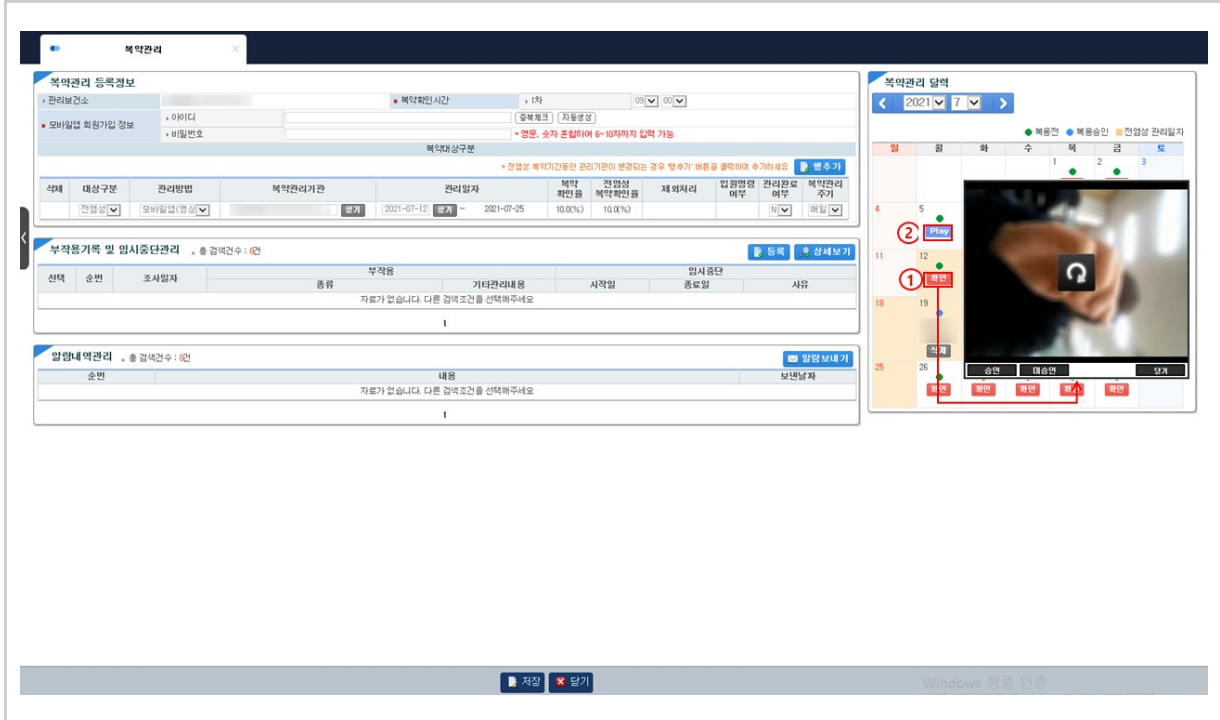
복약관리

복약관리 등록정보

관리보건소

복약확인 시간 | 1차 | 09 | 00

모바일앱 회원가입 정보 | 아이디 | 중복체크 | 자동생성

비밀번호 | * 영문, 숫자 혼합하여 6~10자까지 입력 가능

복약대상구분

* 전염성 복약기간동안 관리기관이 변경되는 경우 '행추가' 버튼을 클릭하여 추가하세요 | 행추가

| 삭제 | 대상구분 | 관리방법 | 복약관리기관 | 관리일자 | 복약확인율 | 전염성 복약확인율 | 제외처리 | 입원명령 여부 | 관리완료 여부 | 복약관리 주기 |
|---|---|---|---|---|---|---|---|---|---|---|
| | 전염성 | 모바일앱(영상 | 찾기 | 2021-07-12 찾기 ~ 2021-07-25 | 10.0(%) | 10.0(%) | | | N | 매일 |

부작용기록 및 임시중단관리 . 총 검색건수 : 0건 | 등록 | 상세보기

| 선택 | 순번 | 조사일자 | 부작용 종류 | 기타관리내용 | 임시중단 시작일 | 종료일 | 사유 |
|---|---|---|---|---|---|---|---|
| 자료가 없습니다. 다른 검색조건을 선택해주세요 | | | | | | | |

1

알림내역관리 . 총 검색건수 : 0건 | 알림보내기

| 순번 | 내용 | 보낸날짜 |
|---|---|---|
| 자료가 없습니다. 다른 검색조건을 선택해주세요 | | |

1

복약관리 달력

2021 | 7

● 복용전 ● 복용승인 ■ 전염성 관리일자

| 일 | 월 | 화 | 수 | 목 | 금 | 토 |
|---|---|---|---|---|---|---|
| | | | | 1 | 2 | 3 |
| 4 | 5 ② Play | | | | | |
| 11 | 12 ① 확인 | | | | | |
| 18 | 19 삭제 | | | | | |
| 25 | 26 확인 | 확인 | 확인 | 확인 | 확인 | |

승인 | 미승인 | 닫기

저장 | 닫기

Windows 정품 인증